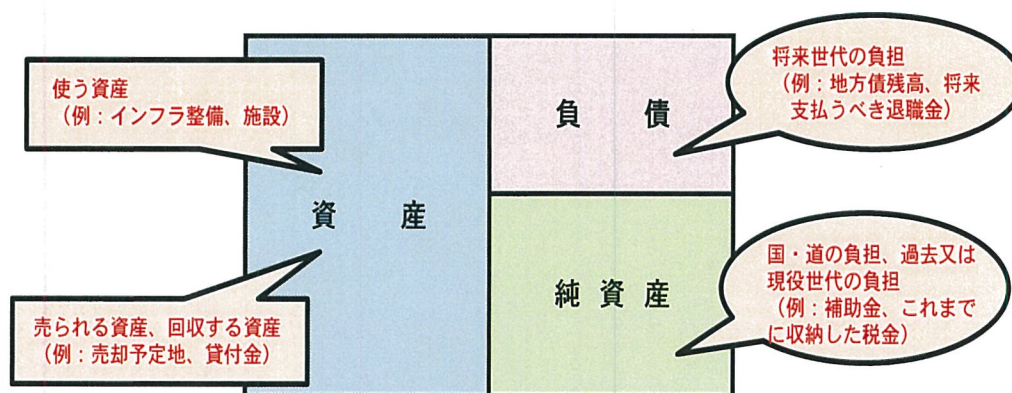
使う資産
（例：インフラ整備、施設）

資　産

売られる資産、回収する資産
（例：売却予定地、貸付金）

将来世代の負担
（例：地方債残高、将来支払うべき退職金）

負　債

国・道の負担、過去又は現役世代の負担
（例：補助金、これまでに収納した税金）

純資産